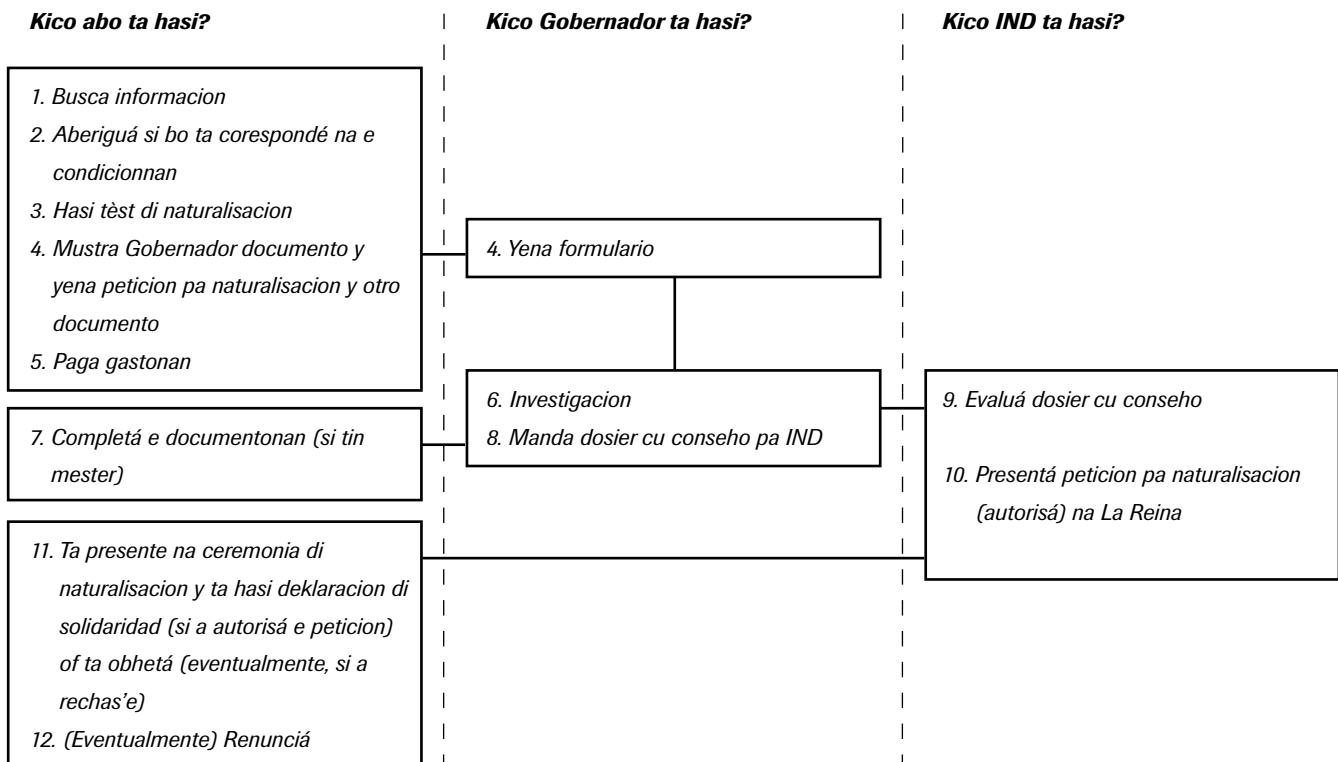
Kico abo ta hasi?

Kico Gobernador ta hasi?

Kico IND ta hasi?

1. Busca informacion
2. Aberiguá si bo ta correspondé na e condicionnan
3. Hasi tèst di naturalisacion
4. Mustra Gobernador documento y yena peticion pa naturalisacion y otro documento
5. Paga gastonan

4. Yena formulario

6. Investigacion
8. Manda dosier cu conseho pa IND

9. Evaluá dosier cu conseho

10. Presentá peticion pa naturalisacion (autorisá) na La Reina

7. Completá e documentonan (si tin mester)

11. Ta presente na ceremonia di naturalisacion y ta hasi deklaracion di solidaridad (si a autorisá e peticion) of ta obhetá (eventualmente, si a rechas'e)
12. (Eventualmente) Renunciá